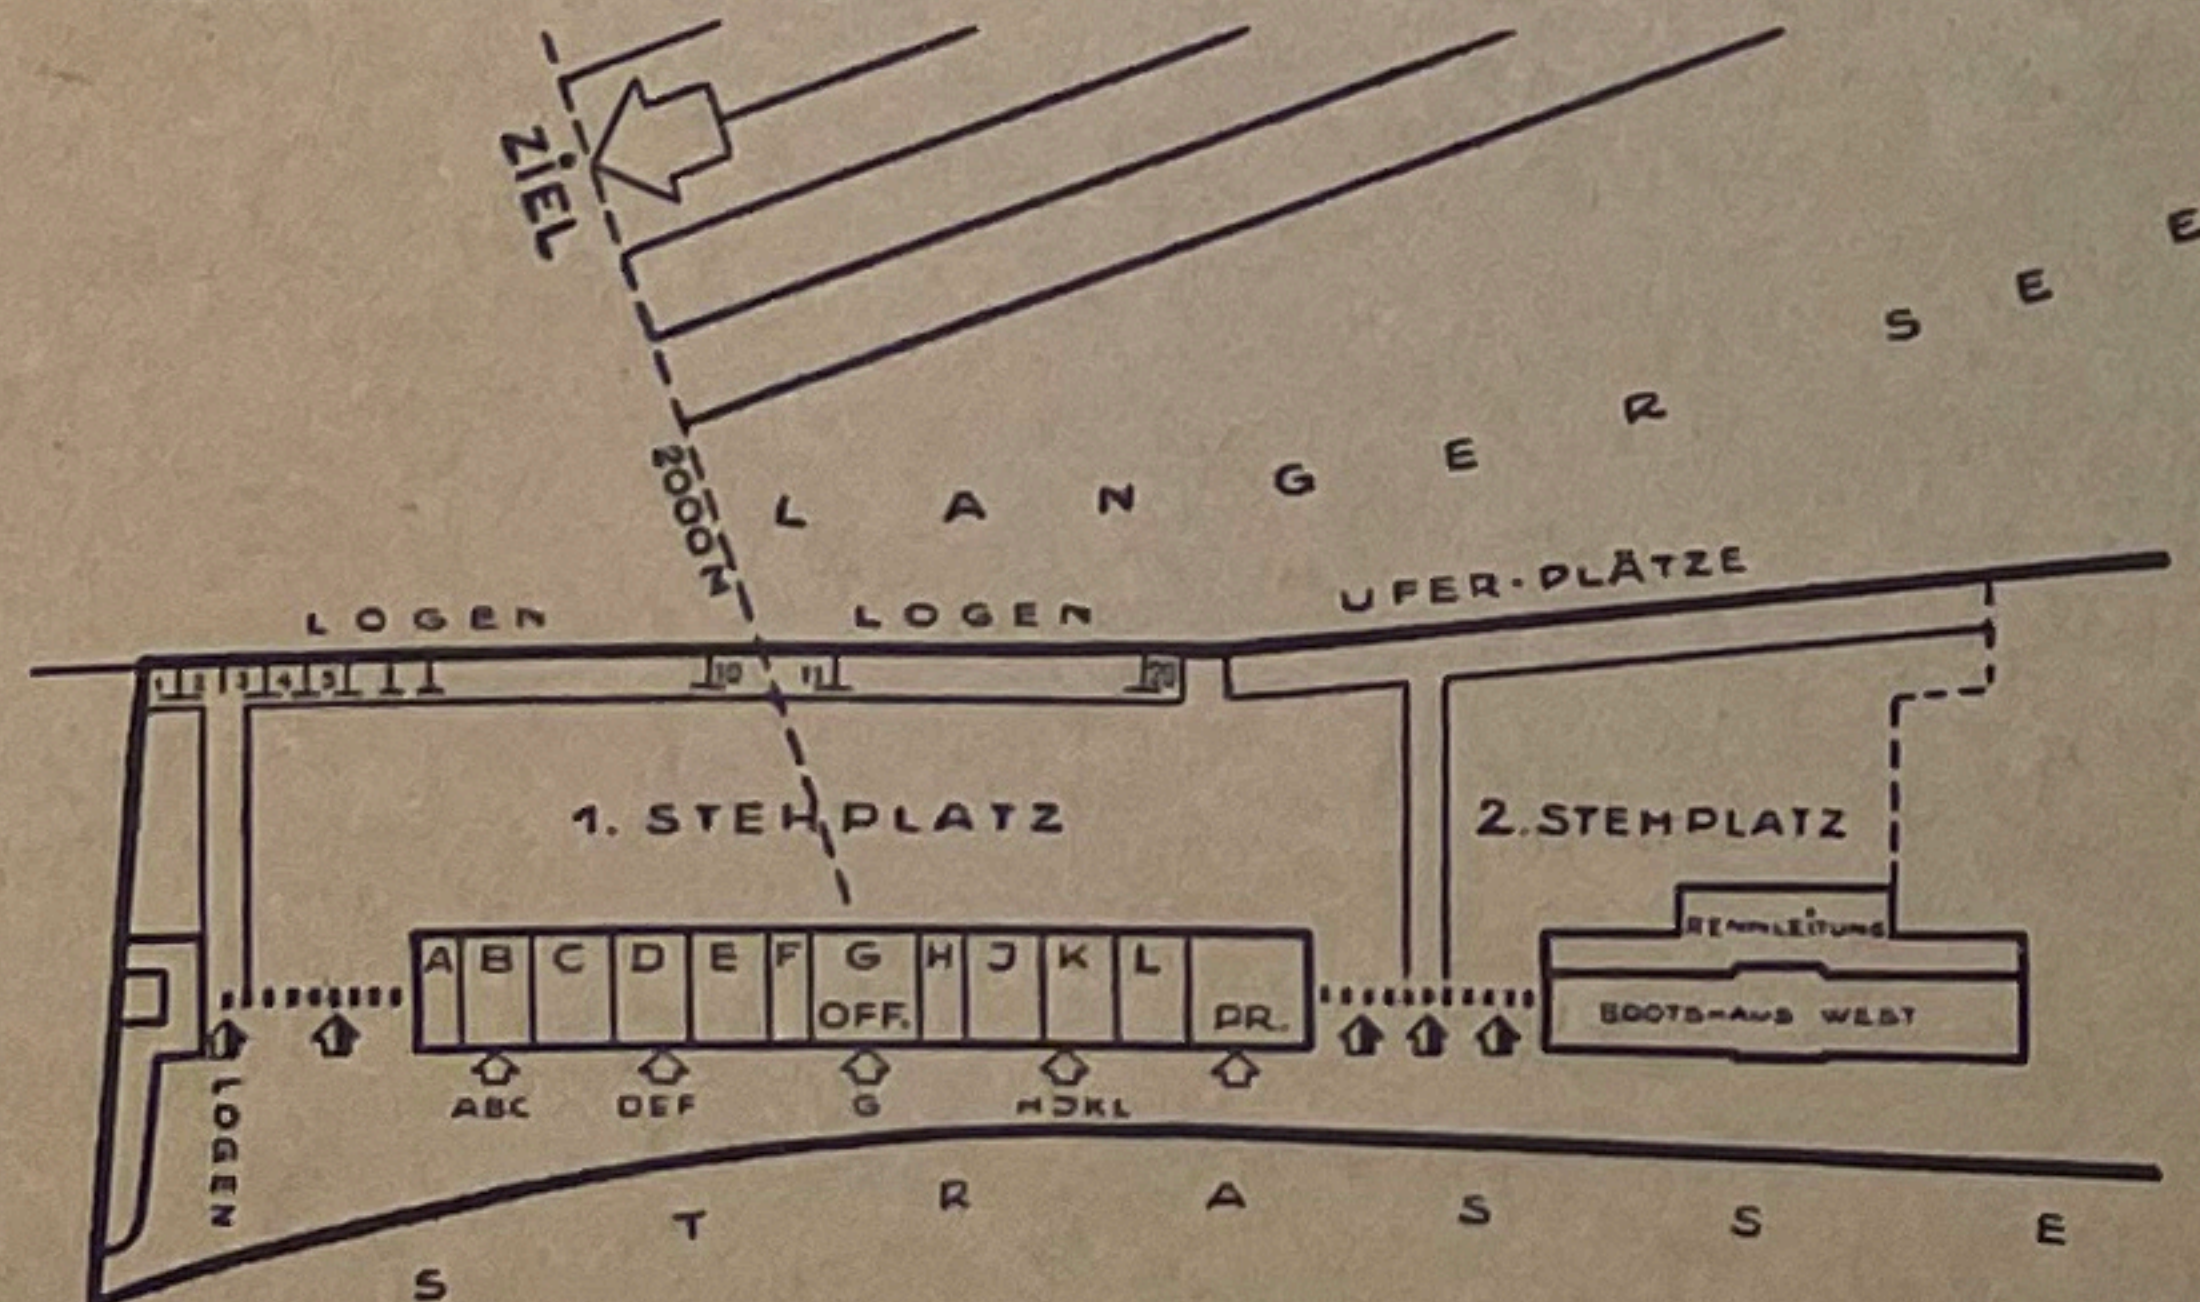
ZIEL

L A N G E R S E E

2000 M

LOGEN LOGEN UFER-PLÄTZE

1 2 3 4 5 10 11 20

1. STEHPLATZ

2. STEHPLATZ

RENNLEITUNG

A B C D E F G H J K L

OFF. PR.

BOOTSHAUS WEST

ABC DEF G HJKL

LOGEN

S T R A S S E